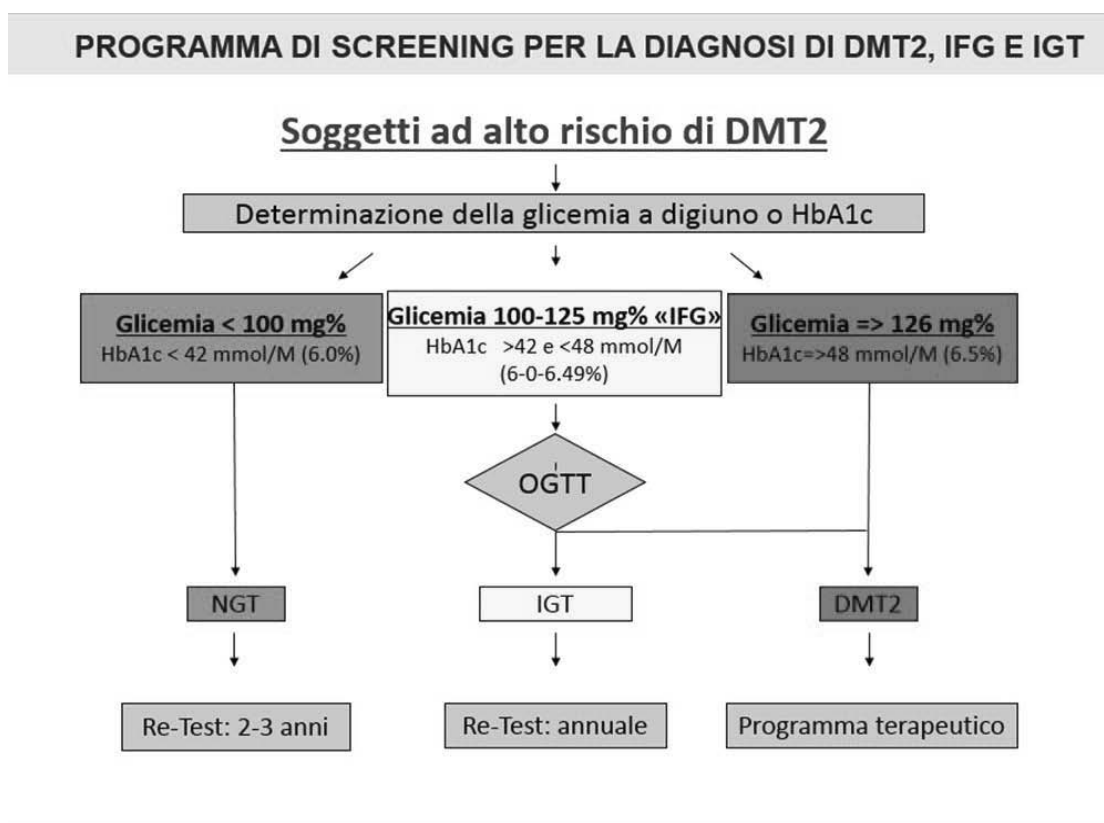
PROGRAMMA DI SCREENING PER LA DIAGNOSI DI DMT2, IFG E IGT

Soggetti ad alto rischio di DMT2

Determinazione della glicemia a digiuno o HbA1c

Glicemia < 100 mg%
HbA1c < 42 mmol/M (6.0%)

Glicemia 100-125 mg% «IFG»
HbA1c >42 e <48 mmol/M (6-0-6.49%)

Glicemia => 126 mg%
HbA1c=>48 mmol/M (6.5%)

OGTT

NGT

IGT

DMT2

Re-Test: 2-3 anni

Re-Test: annuale

Programma terapeutico